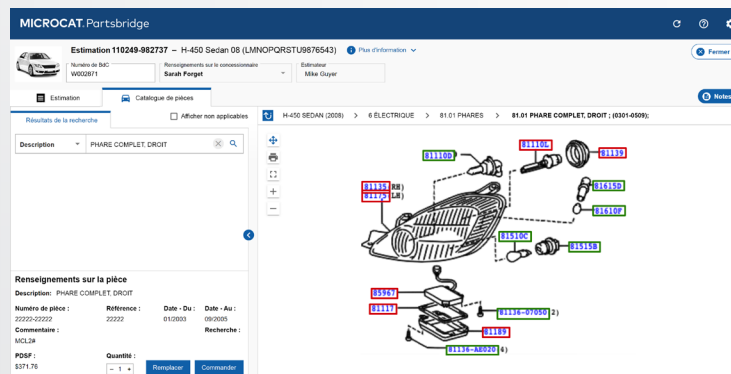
MICROCAT Partsbridge

Estimation 110249-982737 – H-450 Sedan 08 (LMNOPQRSTU9876543) Plus d'information

Fermer

Numéro de BdC
W002871

Renseignements sur le concessionnaire
Sarah Forget

Estimateur
Mike Guyer

Estimation

Catalogue de pièces

Notes

Résultats de la recherche

Afficher non applicables

H-450 SEDAN (2008) > 6 ÉLECTRIQUE > 81.01 PHARES > 81.01 PHARE COMPLET, DROIT ; (0301-0509);

Description

PHARE COMPLET, DROIT

Renseignements sur la pièce

Description: PHARE COMPLET, DROIT

| Numéro de pièce : | Référence : | Date - Du : | Date - Au : |
|---|---|---|---|
| 22222-22222 | 22222 | 01/2003 | 09/2005 |

Commentaire :
MCL2#

Recherche :

PDSF :
$371.76

Quantité :
1

Remplacer

Commander

81110L
81110D
81139
81135(RH)
81175(LH)
81615D
81610F
81510C
81515B
85967
81117
81136-07050 2)
81189
81136-AE020 4)